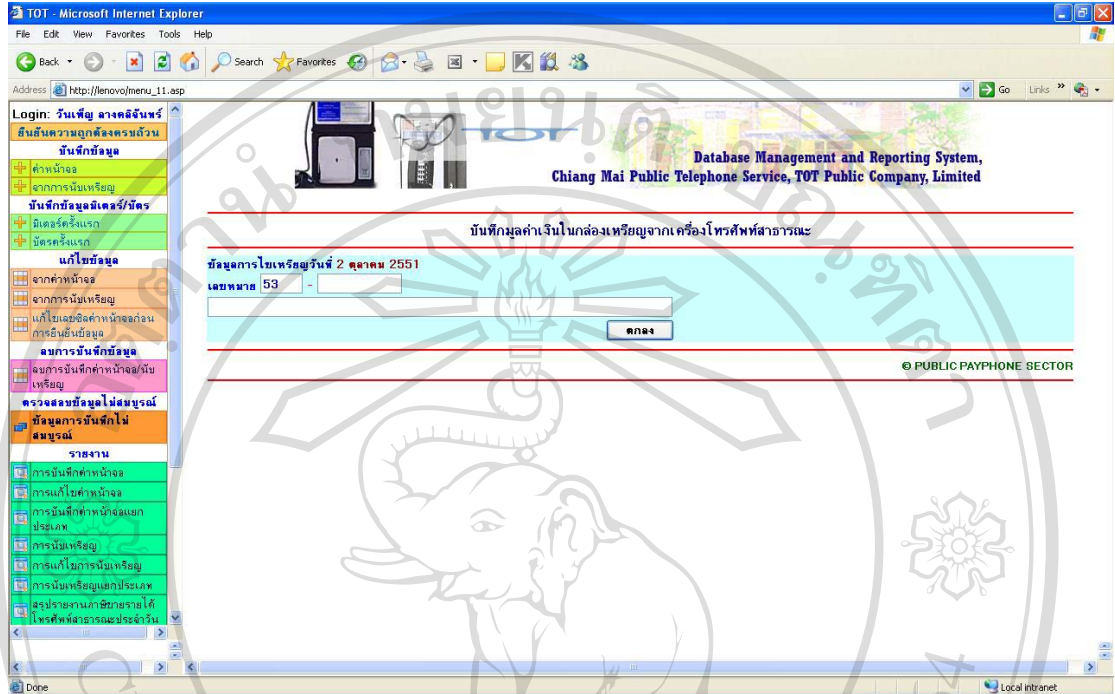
TOT - Microsoft Internet Explorer

File Edit View Favorites Tools Help

Back Search Favorites

Address http://lenovo/menu_11.asp Go Links

Login: วันเพ็ญ ลางคลีจันทร์

ยืนยันความถูกต้องครบถ้วน

บันทึกข้อมูล

ค่าหน้าจอ

จากการนับเหรียญ

บันทึกข้อมูลมิเตอร์/บัตร

มิเตอร์ครั้งแรก

บัตรครั้งแรก

แก้ไขข้อมูล

จากค่าหน้าจอ

จากการนับเหรียญ

แก้ไขเลขชิดค่าหน้าจอก่อนการยืนยันข้อมูล

ลบการบันทึกข้อมูล

ลบการบันทึกค่าหน้าจอ/นับเหรียญ

ตรวจสอบข้อมูลไม่สมบูรณ์

ข้อมูลการบันทึกไม่สมบูรณ์

รายงาน

การบันทึกค่าหน้าจอ

การแก้ไขค่าหน้าจอ

การบันทึกค่าหน้าจอแยกประเภท

การนับเหรียญ

การแก้ไขการนับเหรียญ

การนับเหรียญแยกประเภท

สรุปรายงานภาษีขายรายได้โทรศัพท์สาธารณะประจำวัน

TOT

Database Management and Reporting System,
Chiang Mai Public Telephone Service, TOT Public Company, Limited

บันทึกมูลค่าเงินในกล่องเหรียญจากเครื่องโทรศัพท์สาธารณะ

ข้อมูลการไขเหรียญวันที่ 2 ตุลาคม 2551

เลขหมาย 53 -

ตกลง

© PUBLIC PAYPHONE SECTOR

Done Local intranet